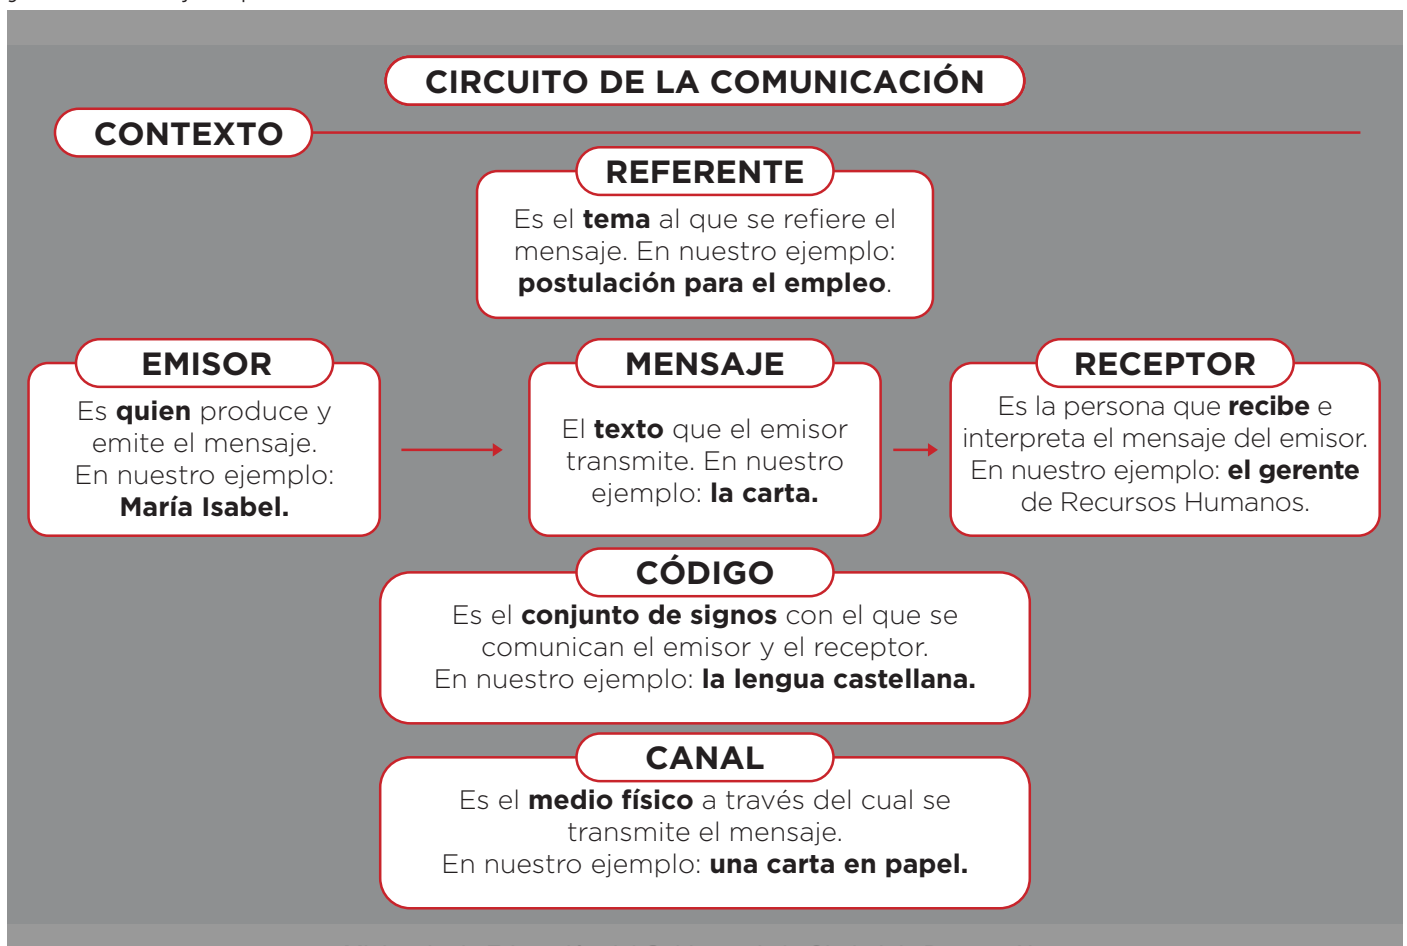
CIRCUITO DE LA COMUNICACIÓN

CONTEXTO

REFERENTE

Es el **tema** al que se refiere el mensaje. En nuestro ejemplo: **postulación para el empleo**.

EMISOR

Es **quien** produce y emite el mensaje. En nuestro ejemplo: **María Isabel.**

MENSAJE

El **texto** que el emisor transmite. En nuestro ejemplo: **la carta.**

RECEPTOR

Es la persona que **recibe** e interpreta el mensaje del emisor. En nuestro ejemplo: **el gerente** de Recursos Humanos.

CÓDIGO

Es el **conjunto de signos** con el que se comunican el emisor y el receptor. En nuestro ejemplo: **la lengua castellana.**

CANAL

Es el **medio físico** a través del cual se transmite el mensaje. En nuestro ejemplo: **una carta en papel.**